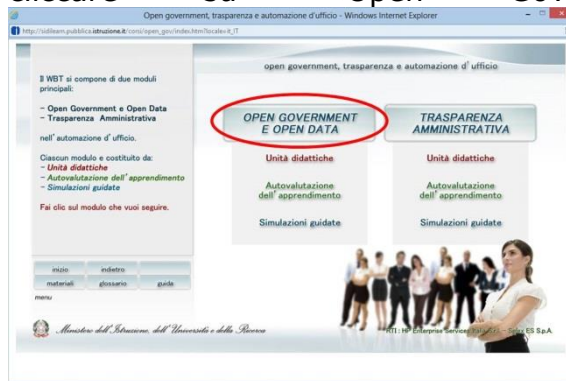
Open government, trasparenza e automazione d'ufficio - Windows Internet Explorer

http://sidilearn.pubblica.istruzione.it/corsi/open_gov/index.html?locale=it_IT

Il WBT si compone di due moduli principali:

- Open Government e Open Data
- Trasparenza Amministrativa

nell' automazione d' ufficio.

Ciascun modulo è costituito da:
- Unità didattiche
- Autovalutazione dell' apprendimento
- Simulazioni guidate

Fai clic sul modulo che vuoi seguire.

| inizio | indietro | |
|---|---|---|
| materiali | glossario | guida |

menu

open government, trasparenza e automazione d' ufficio

OPEN GOVERNMENT E OPEN DATA

Unità didattiche

Autovalutazione dell' apprendimento

Simulazioni guidate

TRASPARENZA AMMINISTRATIVA

Unità didattiche

Autovalutazione dell' apprendimento

Simulazioni guidate

Ministero dell'Istruzione, dell'Università e della Ricerca

RTI: HP Enterprise Services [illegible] - Selex ES S.p.A.